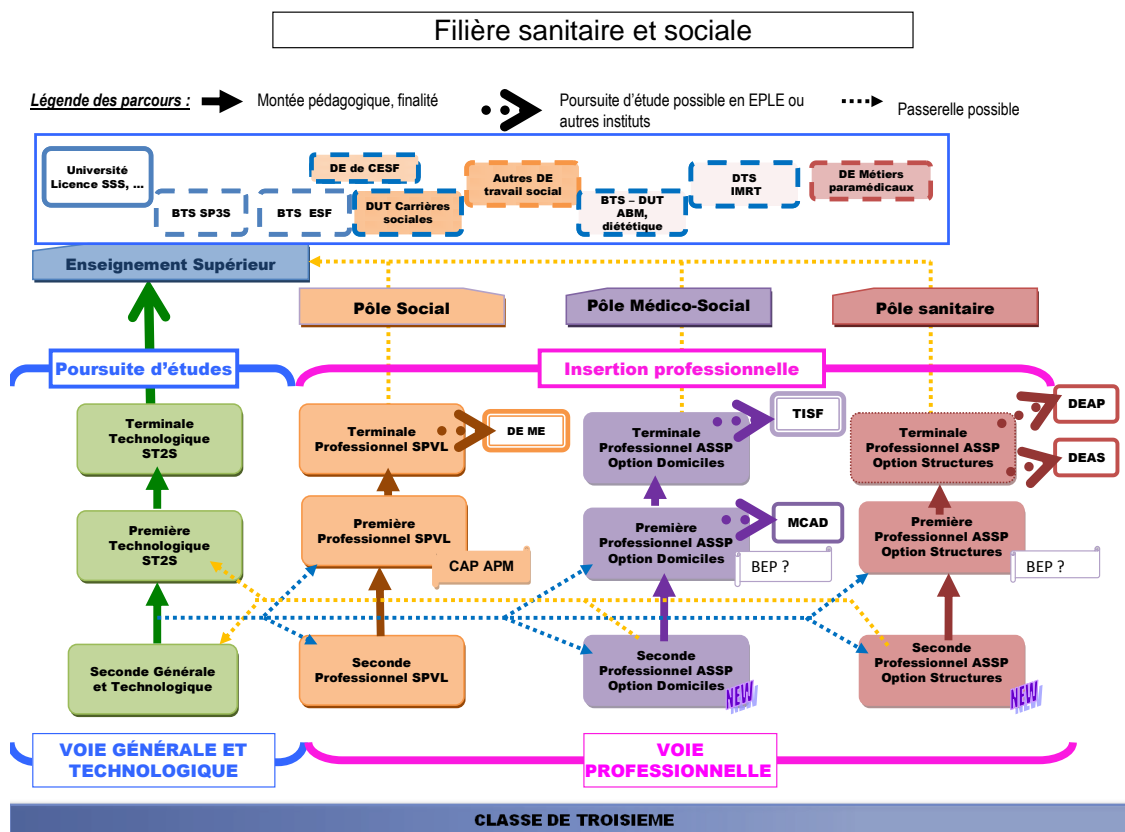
Filière sanitaire et sociale

Légende des parcours : Montée pédagogique, finalité

Poursuite d'étude possible en EPLE ou autres instituts

Passerelle possible

Université Licence SSS, ...

BTS SP3S

BTS ESF

DE de CESF

DUT Carrières sociales

Autres DE travail social

BTS – DUT ABM, diététique

DTS IMRT

DE Métiers paramédicaux

Enseignement Supérieur

Pôle Social

Pôle Médico-Social

Pôle sanitaire

Poursuite d'études

Insertion professionnelle

Terminale Technologique ST2S

Terminale Professionnel SPVL

DE ME

Terminale Professionnel ASSP Option Domiciles

TISF

Terminale Professionnel ASSP Option Structures

DEAP

DEAS

Première Technologique ST2S

Première Professionnel SPVL

CAP APM

Première Professionnel ASSP Option Domiciles

MCAD

BEP ?

Première Professionnel ASSP Option Structures

BEP ?

Seconde Générale et Technologique

Seconde Professionnel SPVL

Seconde Professionnel ASSP Option Domiciles

NEW

Seconde Professionnel ASSP Option Structures

NEW

VOIE GÉNÉRALE ET TECHNOLOGIQUE

VOIE PROFESSIONNELLE

CLASSE DE TROISIEME